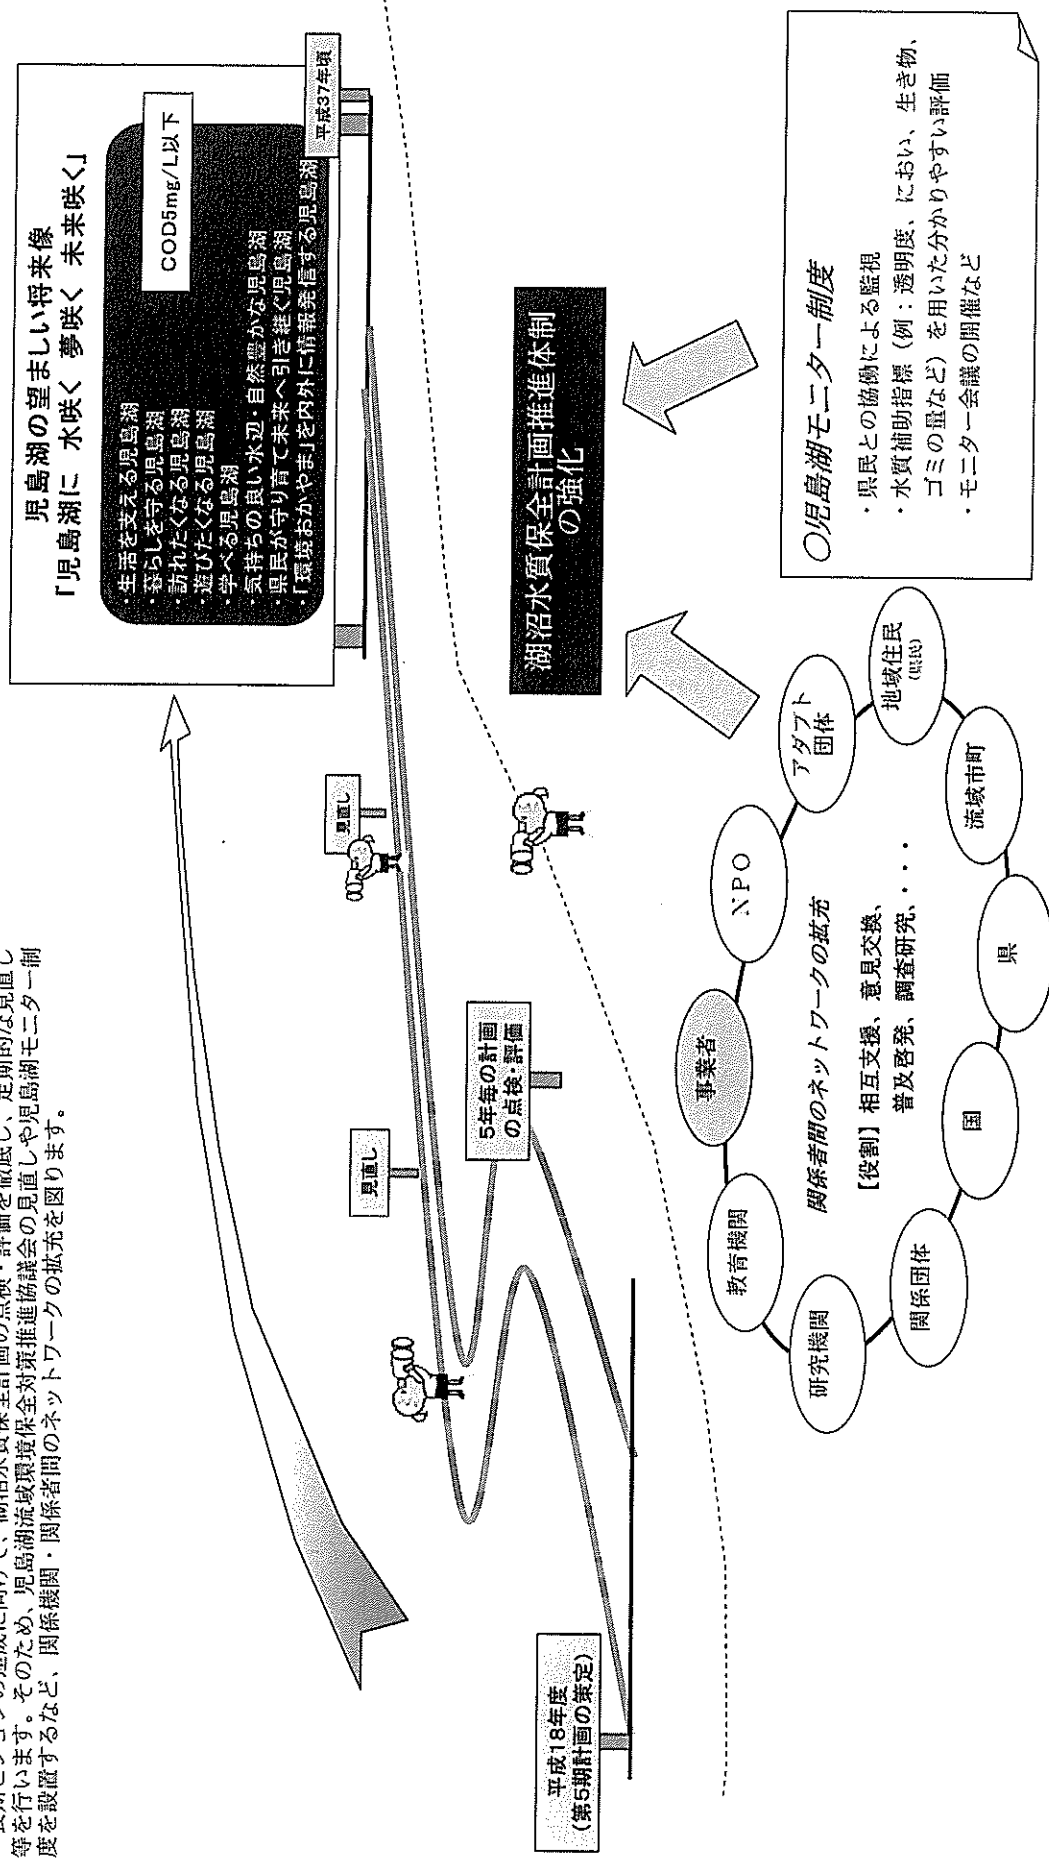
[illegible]的な見直し等を行います。そのため、児島湖流域環境保全対策推進協議会の見直しや児島湖モニター制度を設置するなど、関係機関・関係者間のネットワークの拡充を図ります。

平成18年度
（第5期計画の策定）

見直し

5年毎の計画の点検・評価

見直し

児島湖の望ましい将来像
「児島湖に　水咲く　夢咲く　未来咲く」

COD5mg/L以下

・生活を支える児島湖
・暮らしを守る児島湖
・訪れたくなる児島湖
・遊びたくなる児島湖
・学べる児島湖
・気持ちの良い水辺・自然豊かな児島湖
・県民が守り育て未来へ引き継ぐ児島湖
・「環境おかやま」を内外に情報発信する児島湖

平成37年頃

湖沼水質保全計画推進体制の強化

関係者間のネットワークの拡充

【役割】相互支援、意見交換、普及啓発、調査研究、・・・

事業者

NPO

アダプト団体

地域住民（県民）

流域市町

県

国

関係団体

研究機関

教育機関

○児島湖モニター制度

・県民との協働による監視
・水質補助指標（例：透明度、におい、生き物、ゴミの量など）を用いた分かりやすい評価
・モニター会議の開催など